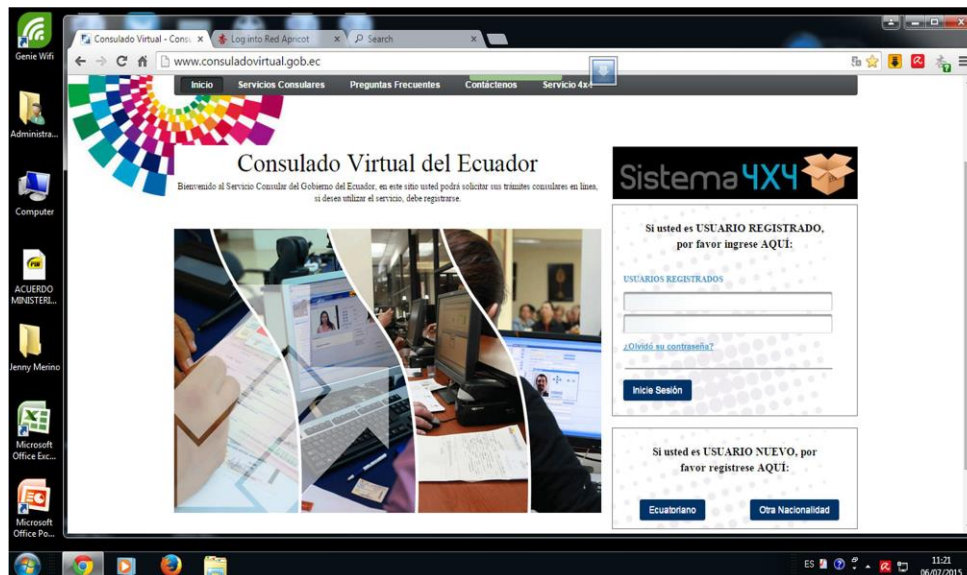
Genie Wifi

Administra...

Computer

ACUERDO MINISTERI...

Jenny Merino

Microsoft Office Exc...

Microsoft Office Po...

Consulado Virtual - Consu ×
Log into Red Apricot ×
Search ×

www.consuladovirtual.gob.ec

Inicio
Servicios Consulares
Preguntas Frecuentes
Contáctenos
Servicio 4x4

Consulado Virtual del Ecuador

Bienvenido al Servicio Consular del Gobierno del Ecuador, en este sitio usted podrá solicitar sus trámites consulares en línea, si desea utilizar el servicio, debe registrarse.

Sistema 4X4

Si usted es USUARIO REGISTRADO, por favor ingrese AQUÍ:

USUARIOS REGISTRADOS

¿Olvidó su contraseña?

Inicie Sesión

Si usted es USUARIO NUEVO, por favor regístrese AQUÍ:

Ecuatoriano
Otra Nacionalidad

ES
11:21
06/07/2015